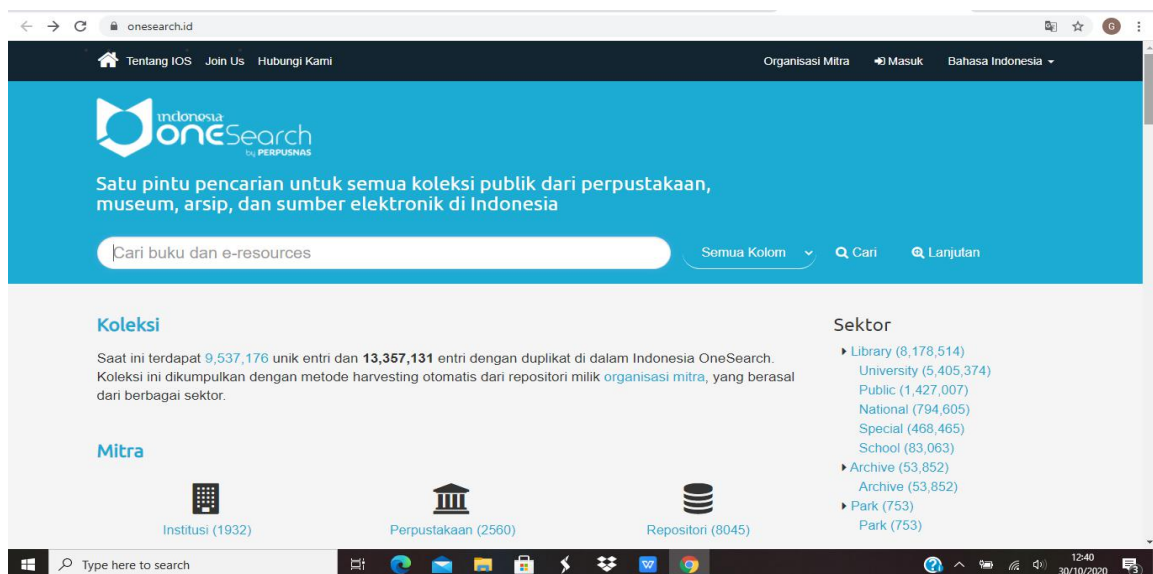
onesearch.id

Tentang IOS Join Us Hubungi Kami

Organisasi Mitra Masuk Bahasa Indonesia

indonesia OneSearch by PERPUSNAS

Satu pintu pencarian untuk semua koleksi publik dari perpustakaan, museum, arsip, dan sumber elektronik di Indonesia

Cari buku dan e-resources

Semua Kolom Cari Lanjutan

Koleksi

Saat ini terdapat 9,537,176 unik entri dan 13,357,131 entri dengan duplikat di dalam Indonesia OneSearch. Koleksi ini dikumpulkan dengan metode harvesting otomatis dari repositori milik organisasi mitra, yang berasal dari berbagai sektor.

Mitra

Institusi (1932)

Perpustakaan (2560)

Repositori (8045)

Sektor

Library (8,178,514)
University (5,405,374)
Public (1,427,007)
National (794,605)
Special (468,465)
School (83,063)
Archive (53,852)
Archive (53,852)
Park (753)
Park (753)

Type here to search

12:40
30/10/2020